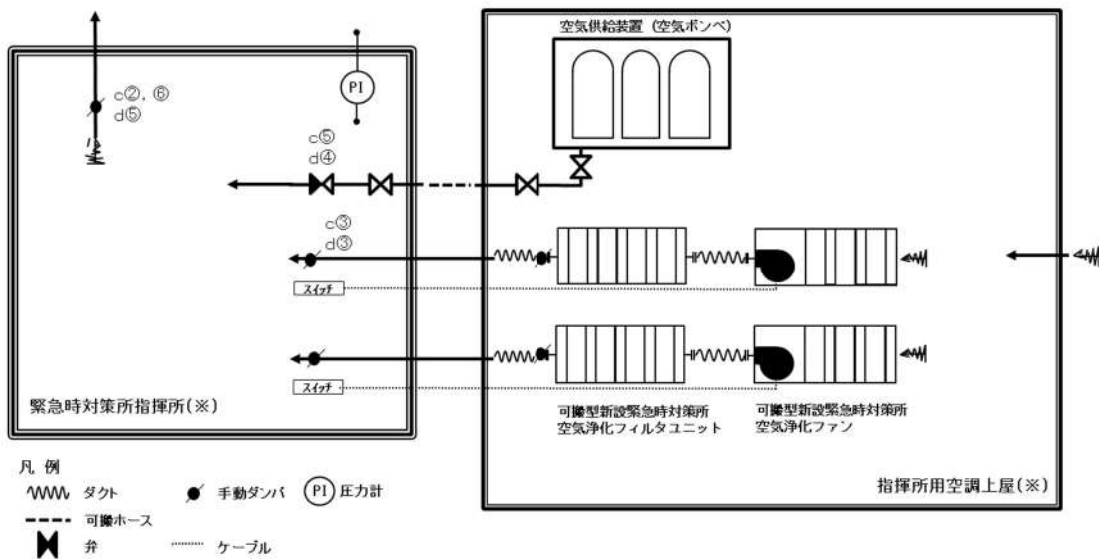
空気供給装置（空気ボンベ）

PI

c②，⑥
d⑤

c⑤
d④

c③
d③

スイッチ

スイッチ

緊急時対策所指揮所(※)

可搬型新設緊急時対策所
空気浄化フィルタユニット

可搬型新設緊急時対策所
空気浄化ファン

指揮所用空調上屋(※)

凡 例
ダクト
手動ダンパ
PI 圧力計
可搬ホース
弁
ケーブル